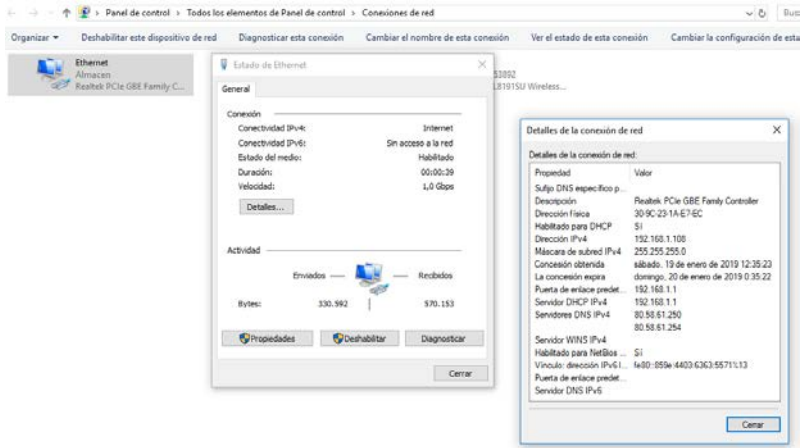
← → ↑ > Panel de control > Todos los elementos de Panel de control > Conexiones de red

Buscar

Organizar ▾ Deshabilitar este dispositivo de red Diagnosticar esta conexión Cambiar el nombre de esta conexión Ver el estado de esta conexión Cambiar la configuración de esta

Ethernet
Almacen
Realtek PCIe GBE Family C...

S3892
L8191SU Wireless...

Estado de Ethernet

General

Conexión

| | |
|---|---|
| Conectividad IPv4: | Internet |
| Conectividad IPv6: | Sin acceso a la red |
| Estado del medio: | Habilitado |
| Duración: | 00:00:39 |
| Velocidad: | 1,0 Gbps |

Detalles...

Actividad

Enviados — — Recibidos

Bytes: 330.992 | 570.153

Propiedades Deshabilitar Diagnosticar

Cerrar

Detalles de la conexión de red

Detalles de la conexión de red:

| Propiedad | Valor |
|---|---|
| Sufijo DNS específico p... | |
| Descripción | Realtek PCIe GBE Family Controller |
| Dirección física | 30-9C-23-1A-E7-EC |
| Habilitado para DHCP | Sí |
| Dirección IPv4 | 192.168.1.108 |
| Máscara de subred IPv4 | 255.255.255.0 |
| Concesión obtenida | sábado, 19 de enero de 2019 12:35:23 |
| La concesión expira | domingo, 20 de enero de 2019 0:35:22 |
| Puerta de enlace predet... | 192.168.1.1 |
| Servidor DHCP IPv4 | 192.168.1.1 |
| Servidores DNS IPv4 | 80.58.61.250 |
| | 80.58.61.254 |
| Servidor WINS IPv4 | |
| Habilitado para NetBios ... | Sí |
| Vínculo: dirección IPv6 l... | fe80::859e:4403:6363:5571%13 |
| Puerta de enlace predet... | |
| Servidor DNS IPv6 | |

Cerrar